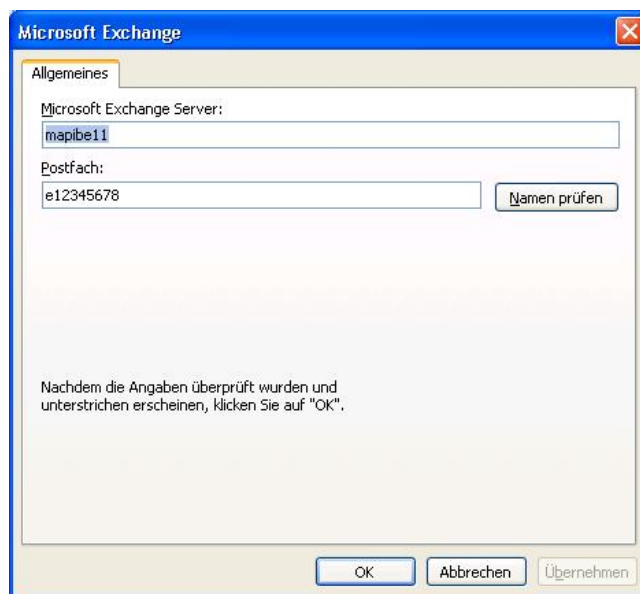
Microsoft Exchange

Allgemeines

Microsoft Exchange Server:

mapibe11

Postfach:

e12345678

Namen prüfen

Nachdem die Angaben überprüft wurden und unterstrichen erscheinen, klicken Sie auf "OK".

OK

Abbrechen

Übernehmen